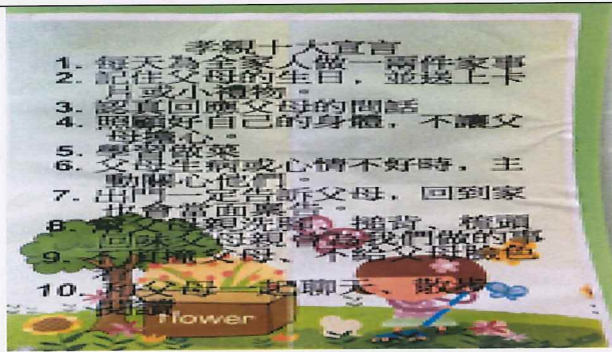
孝親十大宣言
1. 每天為全家人做一兩件家事
2. 記住父母的生日，並送上卡片或小禮物。
3. 認真回應父母的問話
4. 照顧好自己的身體，不讓父母擔心。
5. 學習做菜
6. 父母生病或心情不好時，主動關心他們。
7. 出門一定告訴父母，回到家［illegible］
8. ［illegible］捶背、捏肩［illegible］
9. ［illegible］父母，不給父母臉色
10. 和父母一起聊天、散步［illegible］

Flower